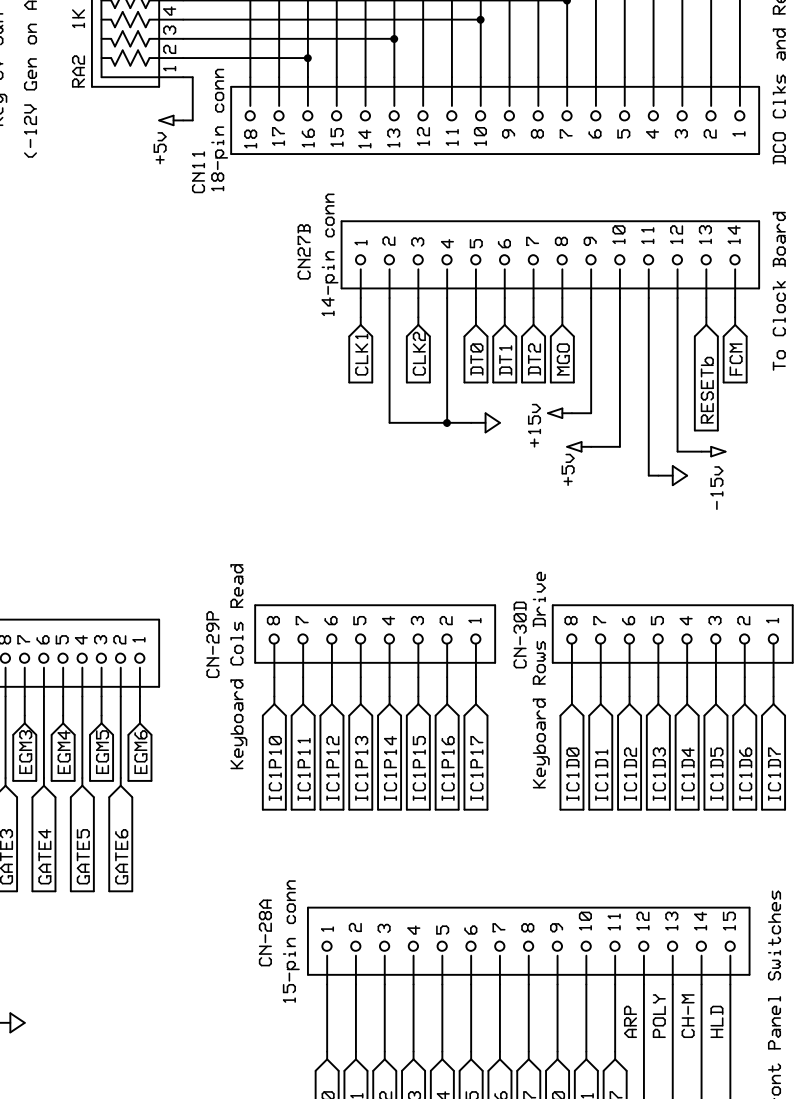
Reg 5V Gen
(-12V Gen on A

RA2 1K
1 2 3 4

+5v

CN11
18-pin conn
18
17
16
15
14
13
12
11
10
9
8
7
6
5
4
3
2
1

DCO Clks and Re

CN27B
14-pin conn
1
2
3
4
5
6
7
8
9
10
11
12
13
14

CLK1
CLK2
DT0
DT1
DT2
MGO
RESETb
FCM
+15v
+5v
-15v

To Clock Board

8
7
6
5
4
3
2
1

GATE3
EGM3
GATE4
EGM4
GATE5
EGM5
GATE6
EGM6

CN-29P
Keyboard Cols Read
8
7
6
5
4
3
2
1

IC1P10
IC1P11
IC1P12
IC1P13
IC1P14
IC1P15
IC1P16
IC1P17

CN-30D
Keyboard Rows Drive
8
7
6
5
4
3
2
1

IC1D0
IC1D1
IC1D2
IC1D3
IC1D4
IC1D5
IC1D6
IC1D7

CN-28A
15-pin conn
1
2
3
4
5
6
7
8
9
10
11
12
13
14
15

ARP
POLY
CH-M
HLD

ront Panel Switches